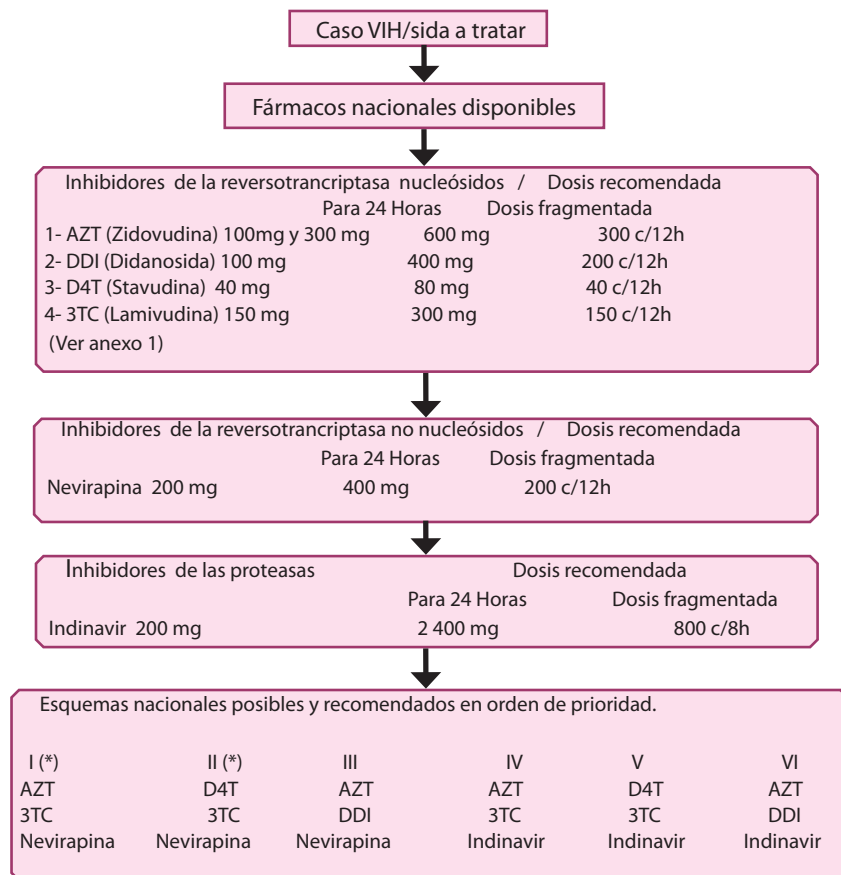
Caso VIH/sida a tratar

Fármacos nacionales disponibles

Inhibidores de la reversotrancriptasa nucleósidos / Dosis recomendada

| | Para 24 Horas | Dosis fragmentada |
|---|---|---|
| 1- AZT (Zidovudina) 100mg y 300 mg | 600 mg | 300 c/12h |
| 2- DDI (Didanosida) 100 mg | 400 mg | 200 c/12h |
| 3- D4T (Stavudina) 40 mg | 80 mg | 40 c/12h |
| 4- 3TC (Lamivudina) 150 mg | 300 mg | 150 c/12h |

(Ver anexo 1)

Inhibidores de la reversotrancriptasa no nucleósidos / Dosis recomendada

| | Para 24 Horas | Dosis fragmentada |
|---|---|---|
| Nevirapina 200 mg | 400 mg | 200 c/12h |

Inhibidores de las proteasas Dosis recomendada

| | Para 24 Horas | Dosis fragmentada |
|---|---|---|
| Indinavir 200 mg | 2 400 mg | 800 c/8h |

Esquemas nacionales posibles y recomendados en orden de prioridad.

| I (*) | II (*) | III | IV | V | VI |
|---|---|---|---|---|---|
| AZT | D4T | AZT | AZT | D4T | AZT |
| 3TC | 3TC | DDI | 3TC | 3TC | DDI |
| Nevirapina | Nevirapina | Nevirapina | Indinavir | Indinavir | Indinavir |